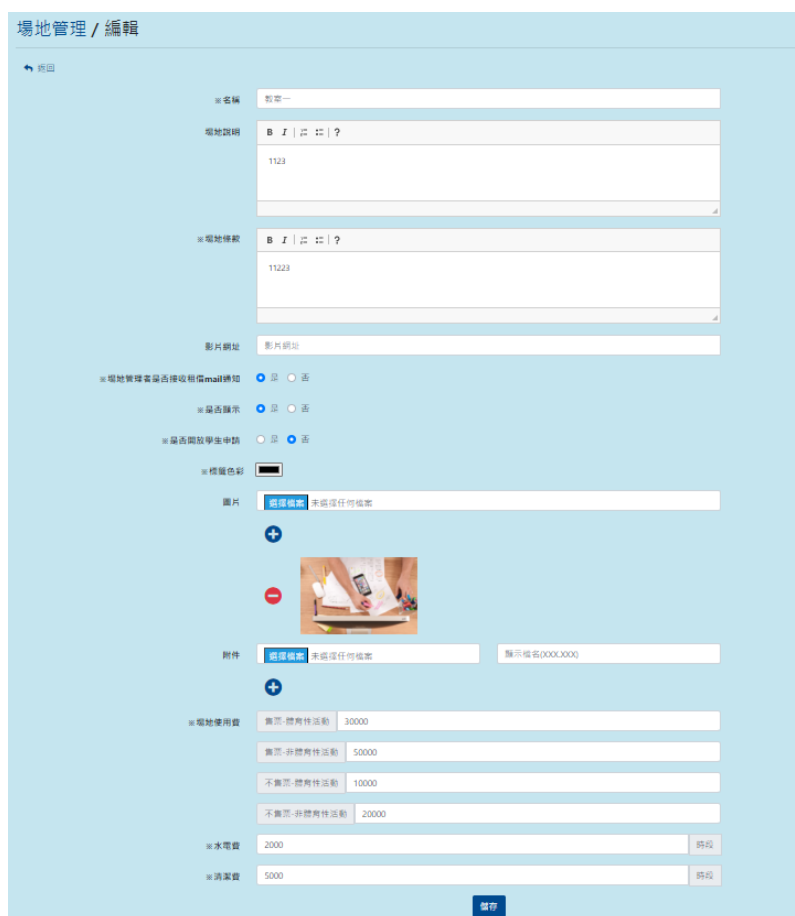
場地管理 / 編輯

返回

※名稱 教室一

場地說明

B I ? 

1123

※場地條款

B I ?

11223

影片網址 影片網址

※場地管理者是否接收租借mail通知 是 否

※是否顯示 是 否

※是否開放學生申請 是 否

※標籤色彩

圖片 選擇檔案 未選擇任何檔案

附件 選擇檔案 未選擇任何檔案 顯示檔名(XXX.XXX)

※場地使用費 售票-體育性活動 30000

售票-非體育性活動 50000

不售票-體育性活動 10000

不售票-非體育性活動 20000

※水電費 2000 時段

※清潔費 5000 時段

儲存